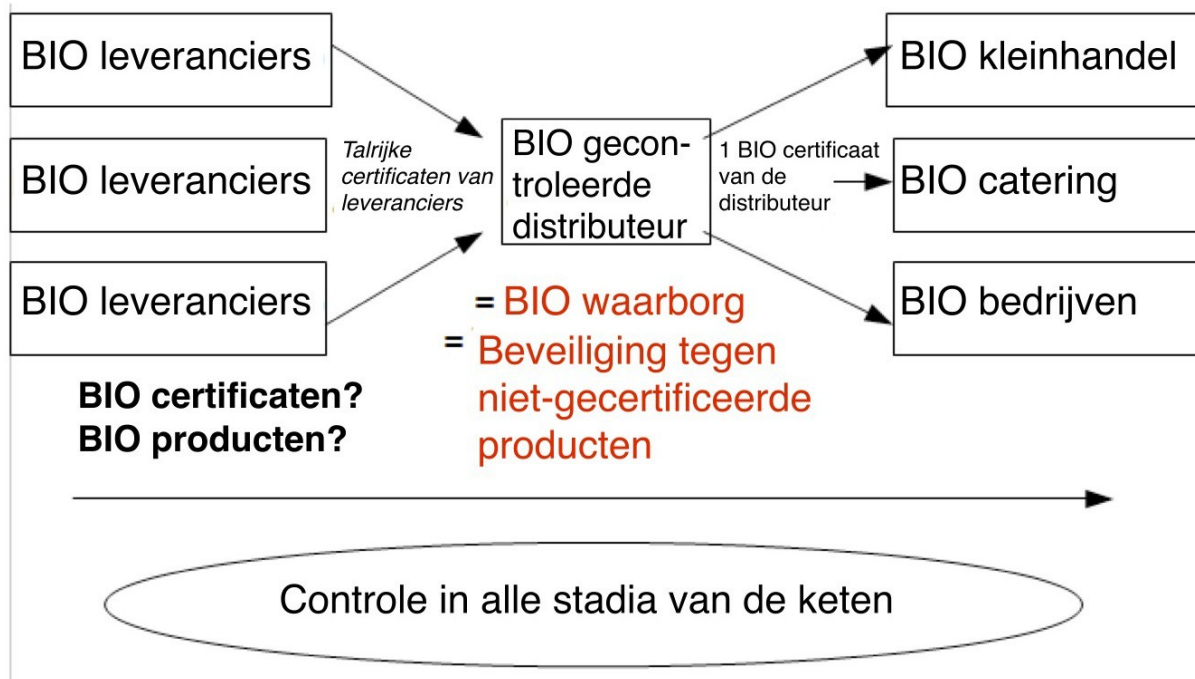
BIO leveranciers

BIO leveranciers

BIO leveranciers

Talrijke certificaten van leveranciers

BIO gecontroleerde distributeur

1 BIO certificaat van de distributeur

BIO kleinhandel

BIO catering

BIO bedrijven

= BIO waarborg
= Beveiliging tegen niet-gecertificeerde producten

BIO certificaten?
BIO producten?

Controle in alle stadia van de keten